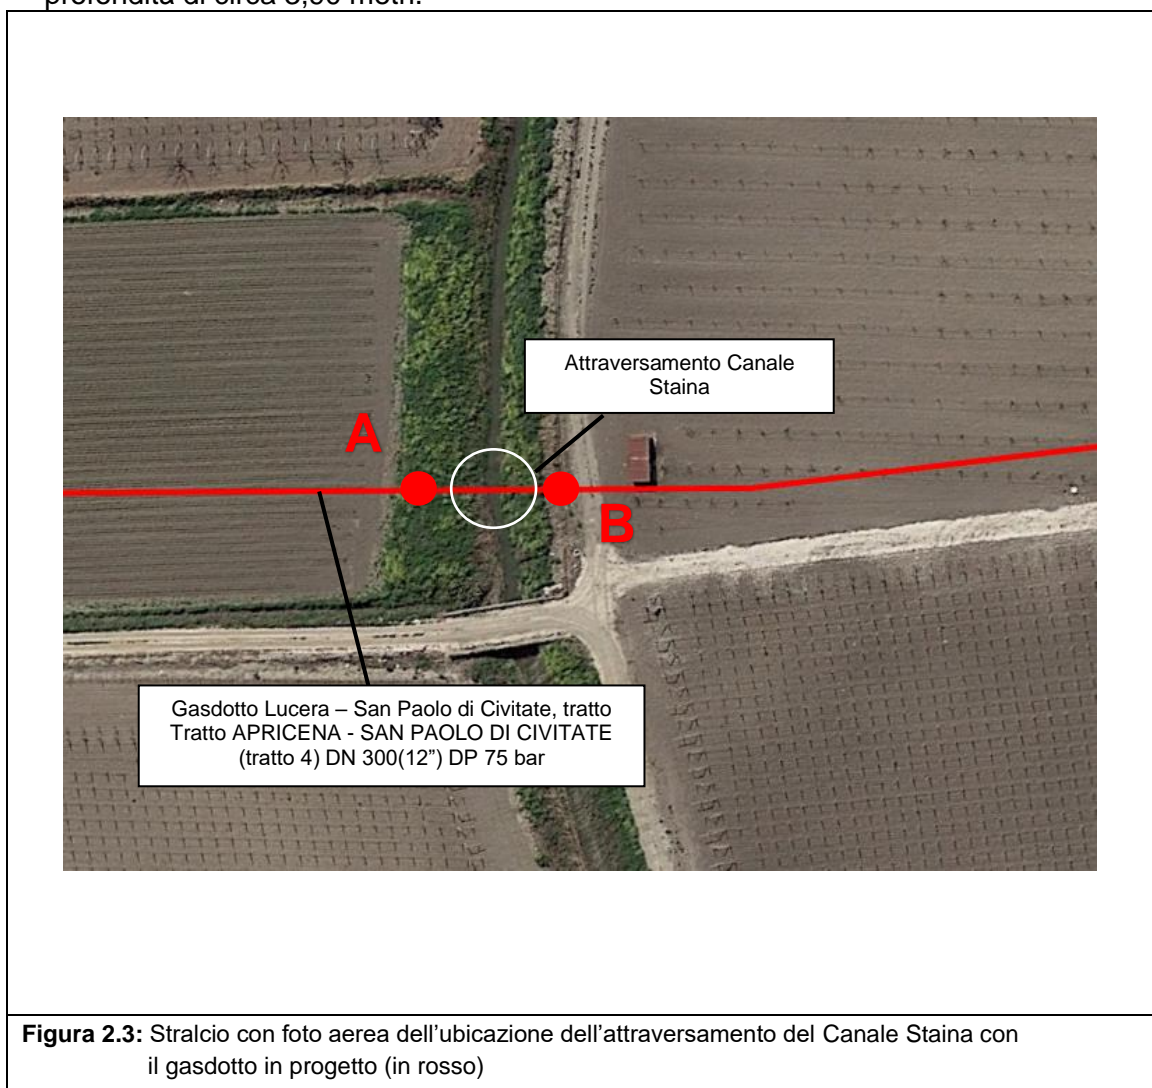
profondità di circa 5,00 metri.

Attraversamento Canale Staina

A

B

Gasdotto Lucera – San Paolo di Civitate, tratto Tratto APRICENA - SAN PAOLO DI CIVITATE (tratto 4) DN 300(12") DP 75 bar

**Figura 2.3:** Stralcio con foto aerea dell'ubicazione dell'attraversamento del Canale Staina con il gasdotto in progetto (in rosso)